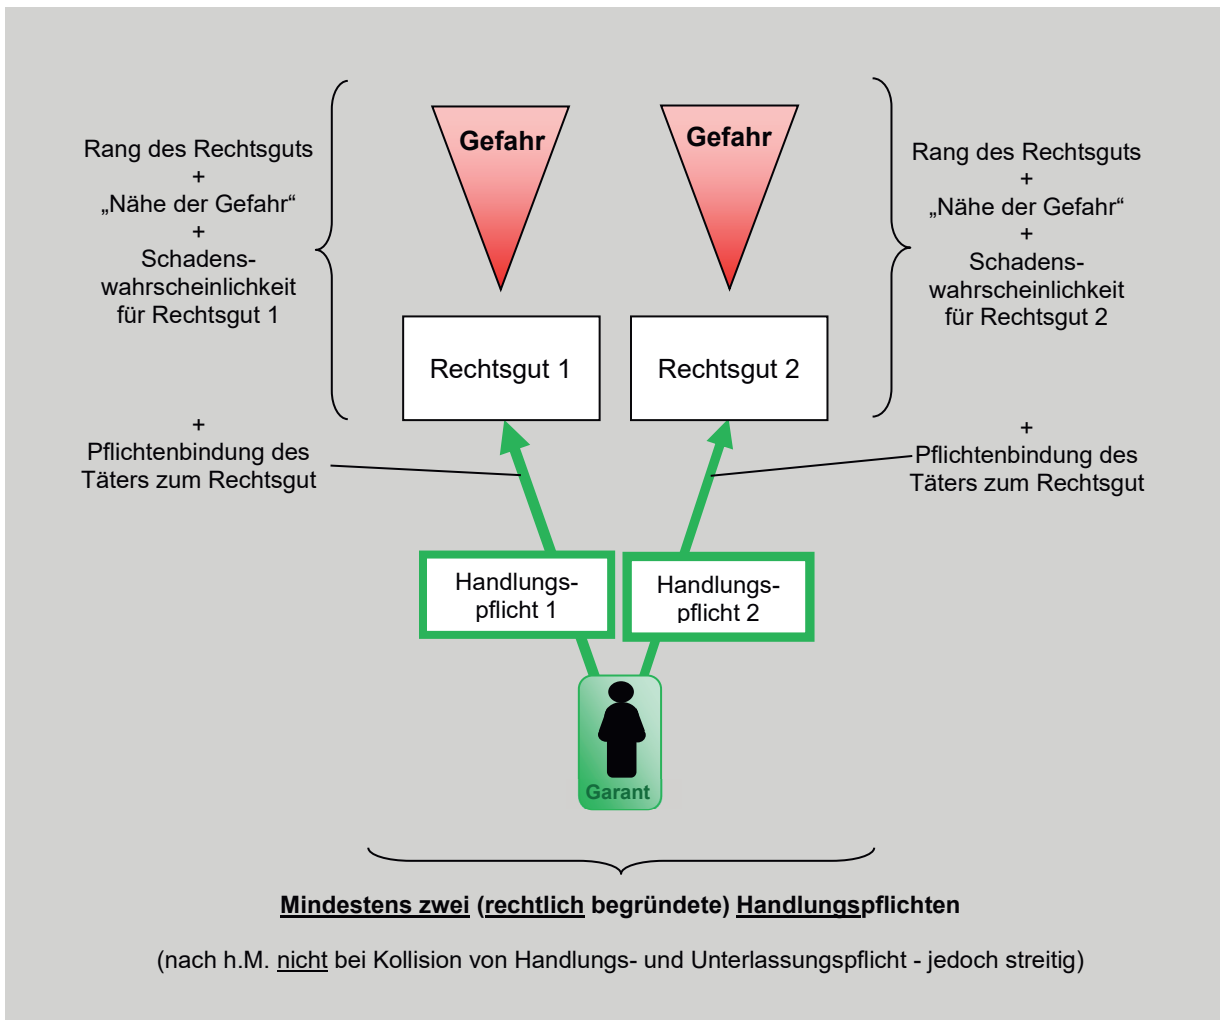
Rang des Rechtsguts
+
„Nähe der Gefahr“
+
Schadenswahrscheinlichkeit für Rechtsgut 1

Gefahr

Gefahr

Rang des Rechtsguts
+
„Nähe der Gefahr“
+
Schadenswahrscheinlichkeit für Rechtsgut 2

Rechtsgut 1

Rechtsgut 2

+
Pflichtenbindung des Täters zum Rechtsgut

+
Pflichtenbindung des Täters zum Rechtsgut

Handlungspflicht 1

Handlungspflicht 2

Garant

Mindestens zwei (rechtlich begründete) Handlungspflichten

(nach h.M. nicht bei Kollision von Handlungs- und Unterlassungspflicht - jedoch streitig)